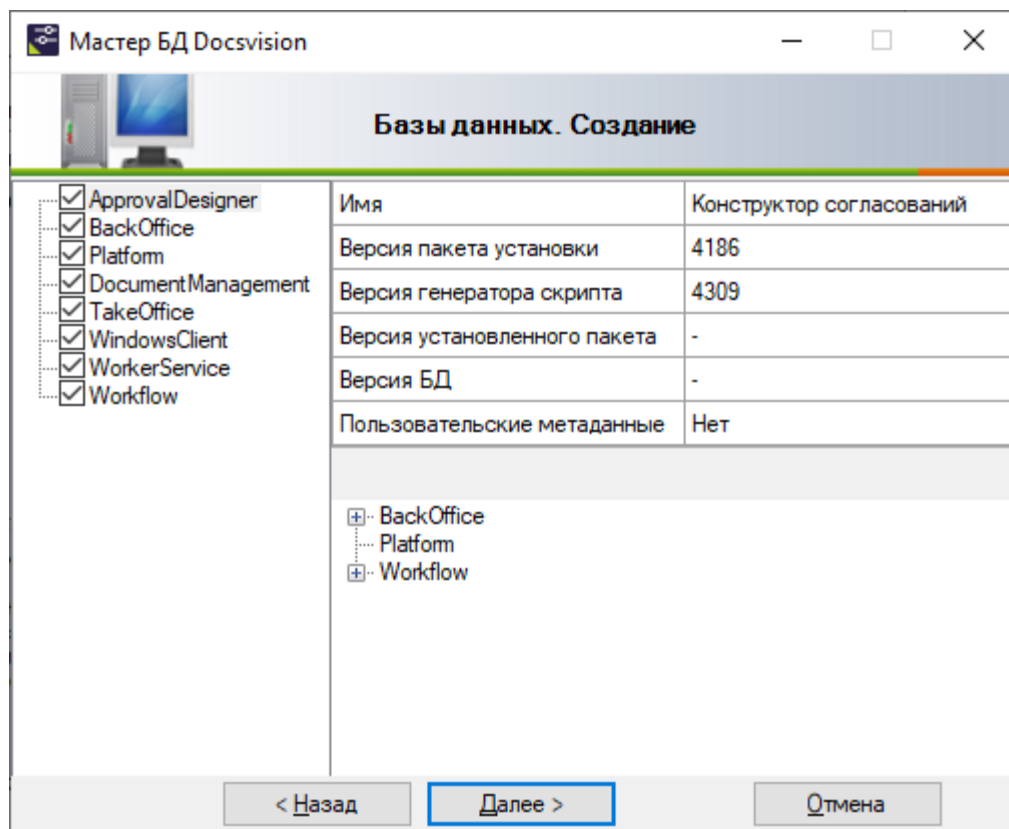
Мастер БД Docsvision

Базы данных. Создание

ApprovalDesigner
BackOffice
Platform
DocumentManagement
TakeOffice
WindowsClient
WorkerService
Workflow

| Имя | Конструктор согласований |
|---|---|
| Версия пакета установки | 4186 |
| Версия генератора скрипта | 4309 |
| Версия установленного пакета | - |
| Версия БД | - |
| Пользовательские метаданные | Нет |

BackOffice
Platform
Workflow

< Назад
Далее >
Отмена